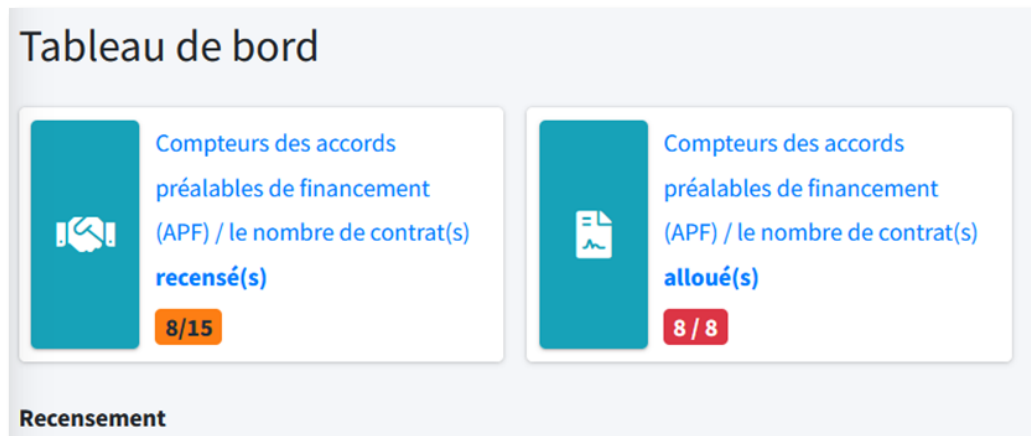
Tableau de bord

Compteurs des accords préalables de financement (APF) / le nombre de contrat(s) **recensé(s)**

8/15

Compteurs des accords préalables de financement (APF) / le nombre de contrat(s) **alloué(s)**

8 / 8

Recensement